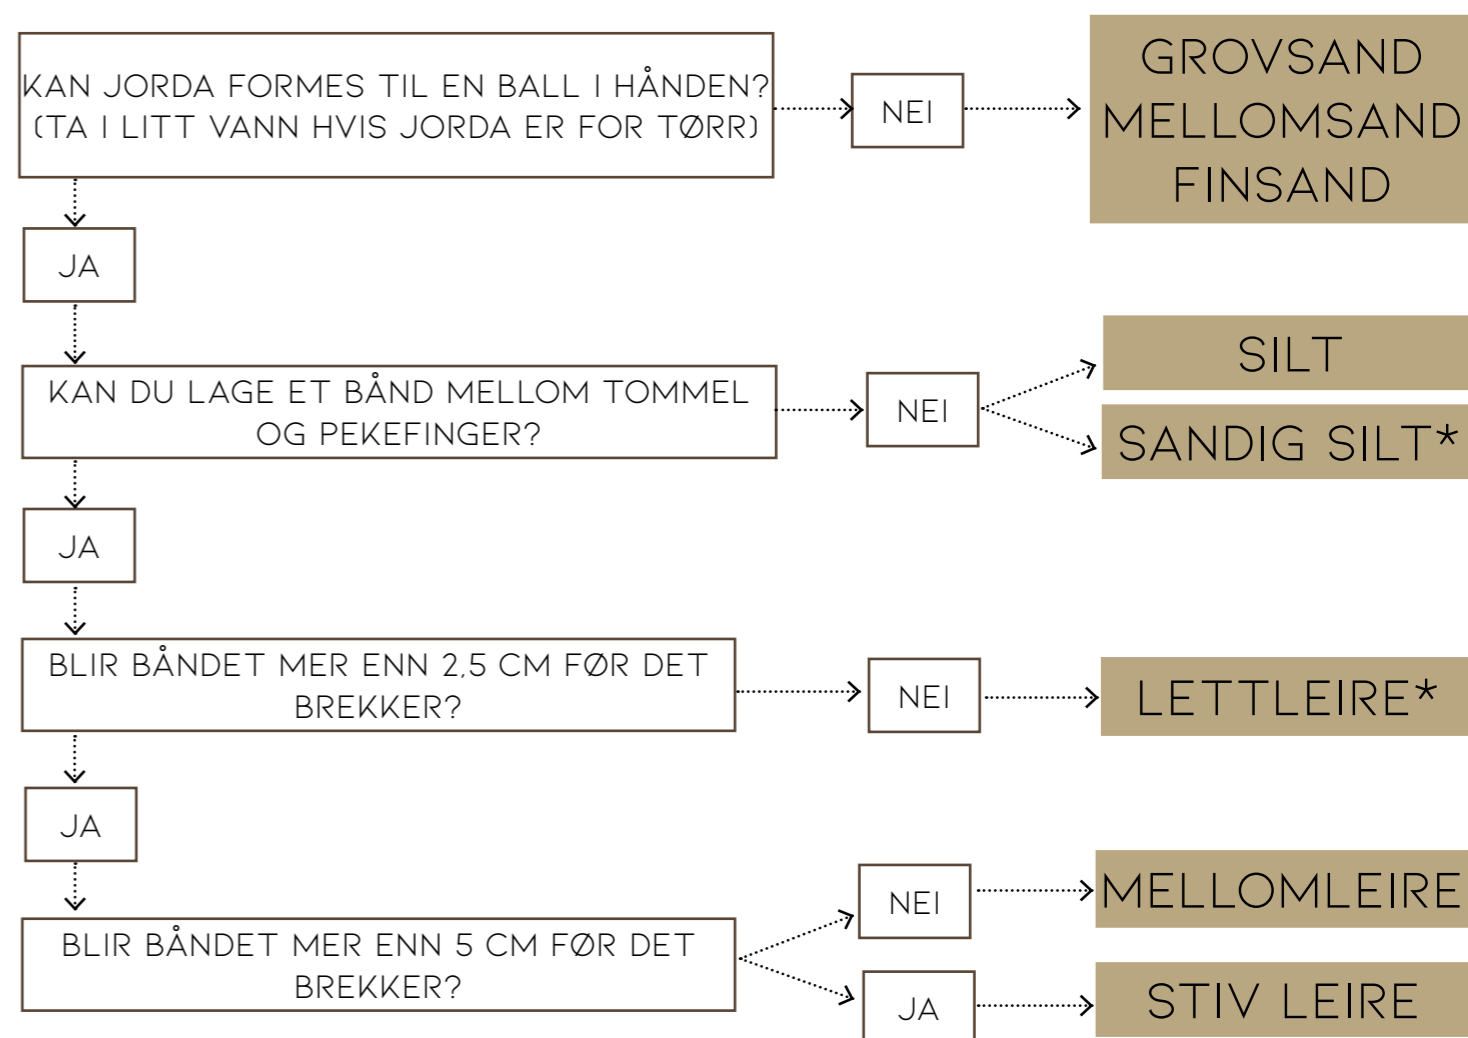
KAN JORDA FORMES TIL EN BALL I HÅNDEN? (TA I LITT VANN HVIS JORDA ER FOR TØRR)

NEI

GROVSAND
MELLOMSAND
FINSAND

JA

KAN DU LAGE ET BÅND MELLOM TOMMEL OG PEKEFINGER?

NEI

SILT

SANDIG SILT*

JA

BLIR BÅNDET MER ENN 2,5 CM FØR DET BREKKER?

NEI

LETTLEIRE*

JA

BLIR BÅNDET MER ENN 5 CM FØR DET BREKKER?

NEI

MELLOMLEIRE

JA

STIV LEIRE